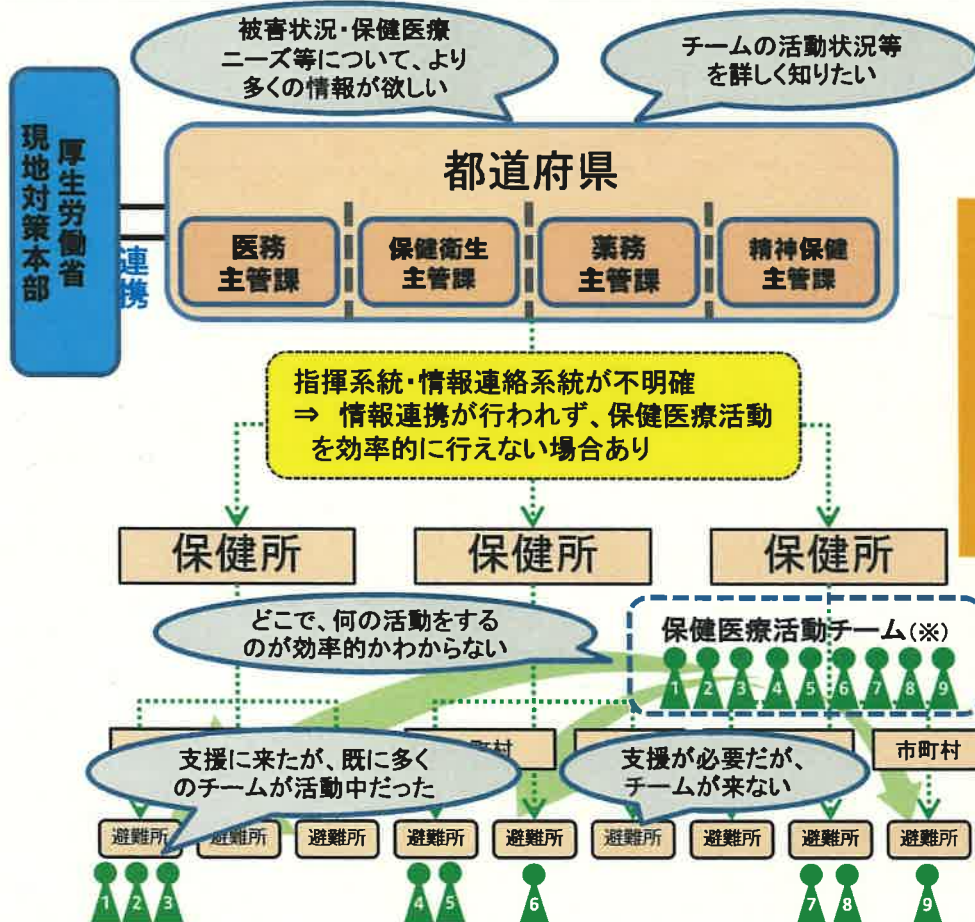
被害状況・保健医療ニーズ等について、より多くの情報が欲しい

チームの活動状況等を詳しく知りたい

厚生労働省
現地対策本部

連携

都道府県

医務主管課

保健衛生主管課

薬務主管課

精神保健主管課

指揮系統・情報連絡系統が不明確
⇒ 情報連携が行われず、保健医療活動を効率的に行えない場合あり

保健所

保健所

保健所

どこで、何の活動をするのが効率的かわからない

保健医療活動チーム(※)

1 2 3 4 5 6 7 8 9

町村

市町村

支援に来たが、既に多くのチームが活動中だった

支援が必要だが、チームが来ない

避難所

避難所

避難所

避難所

避難所

避難所

避難所

避難所

避難所

1 2 3

4 5

6

7 8

9